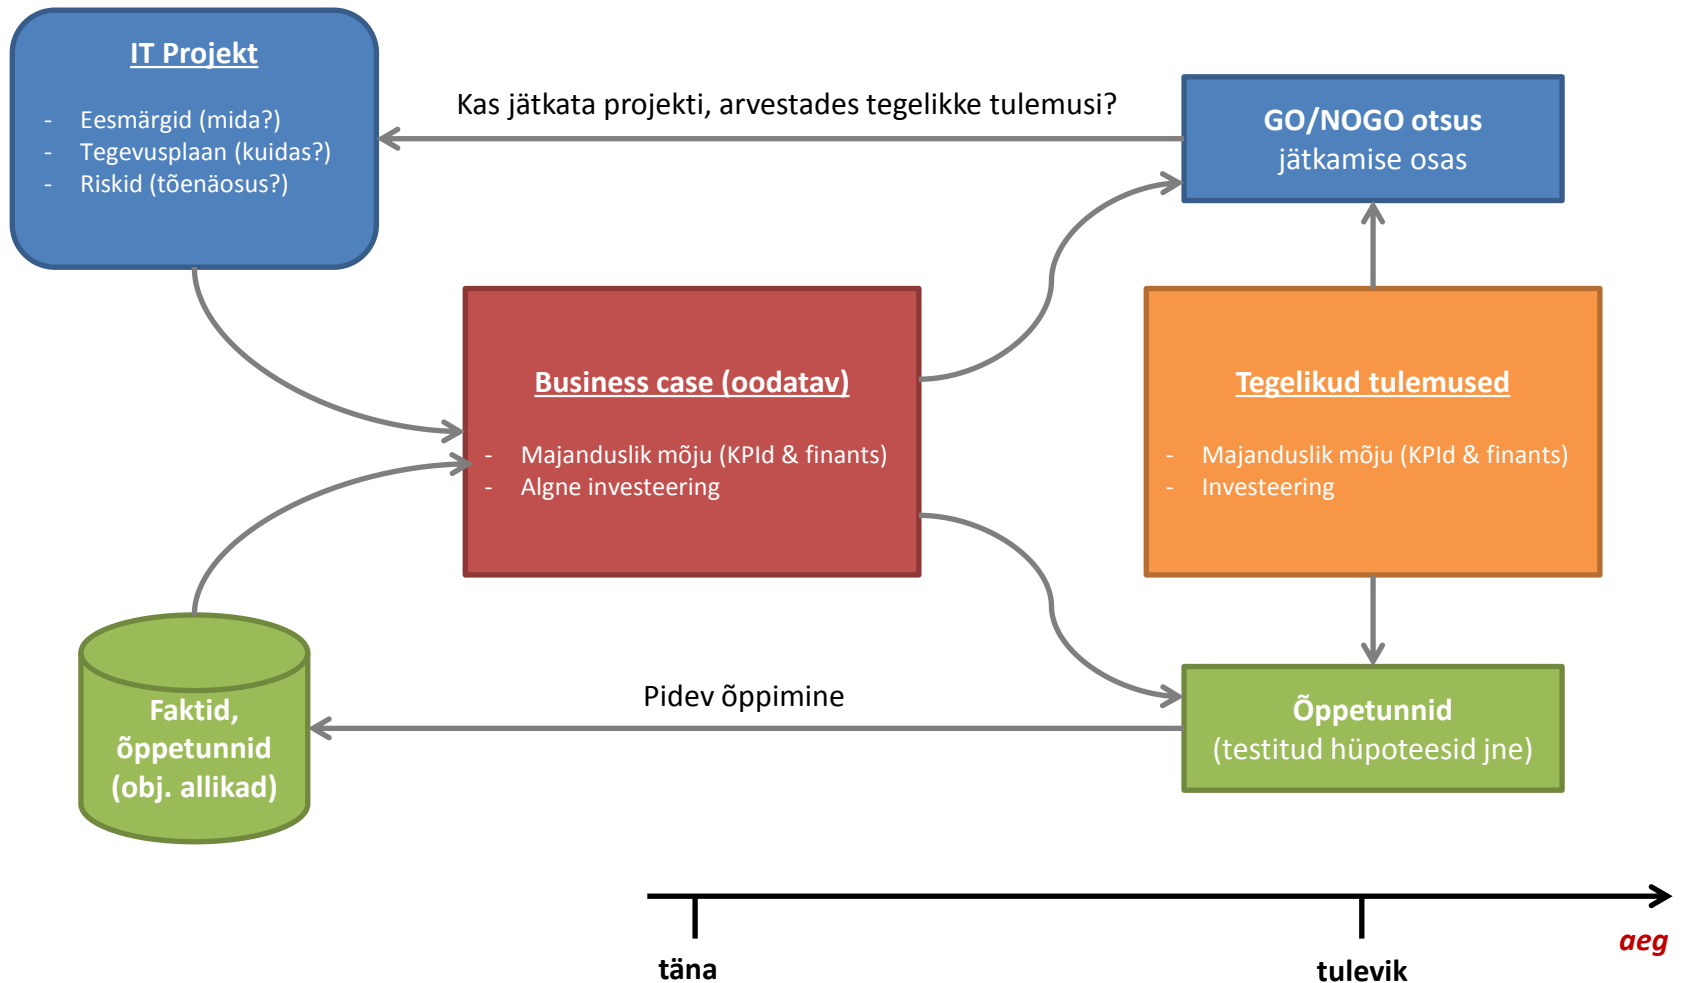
IT Projekt

- Eesmärgid (mida?)
- Tegevusplaan (kuidas?)
- Riskid (tõenäosus?)

Kas jätkata projekti, arvestades tegelikke tulemusi?

GO/NOGO otsus
jätkamise osas

Business case (oodatav)

- Majanduslik mõju (KPId & finants)
- Algne investeering

Tegelikud tulemused

- Majanduslik mõju (KPId & finants)
- Investeering

Faktid, õppetunnid (obj. allikad)

Pidev õppimine

Õppetunnid
(testitud hüpoteesid jne)

täna

tulevik

aeg